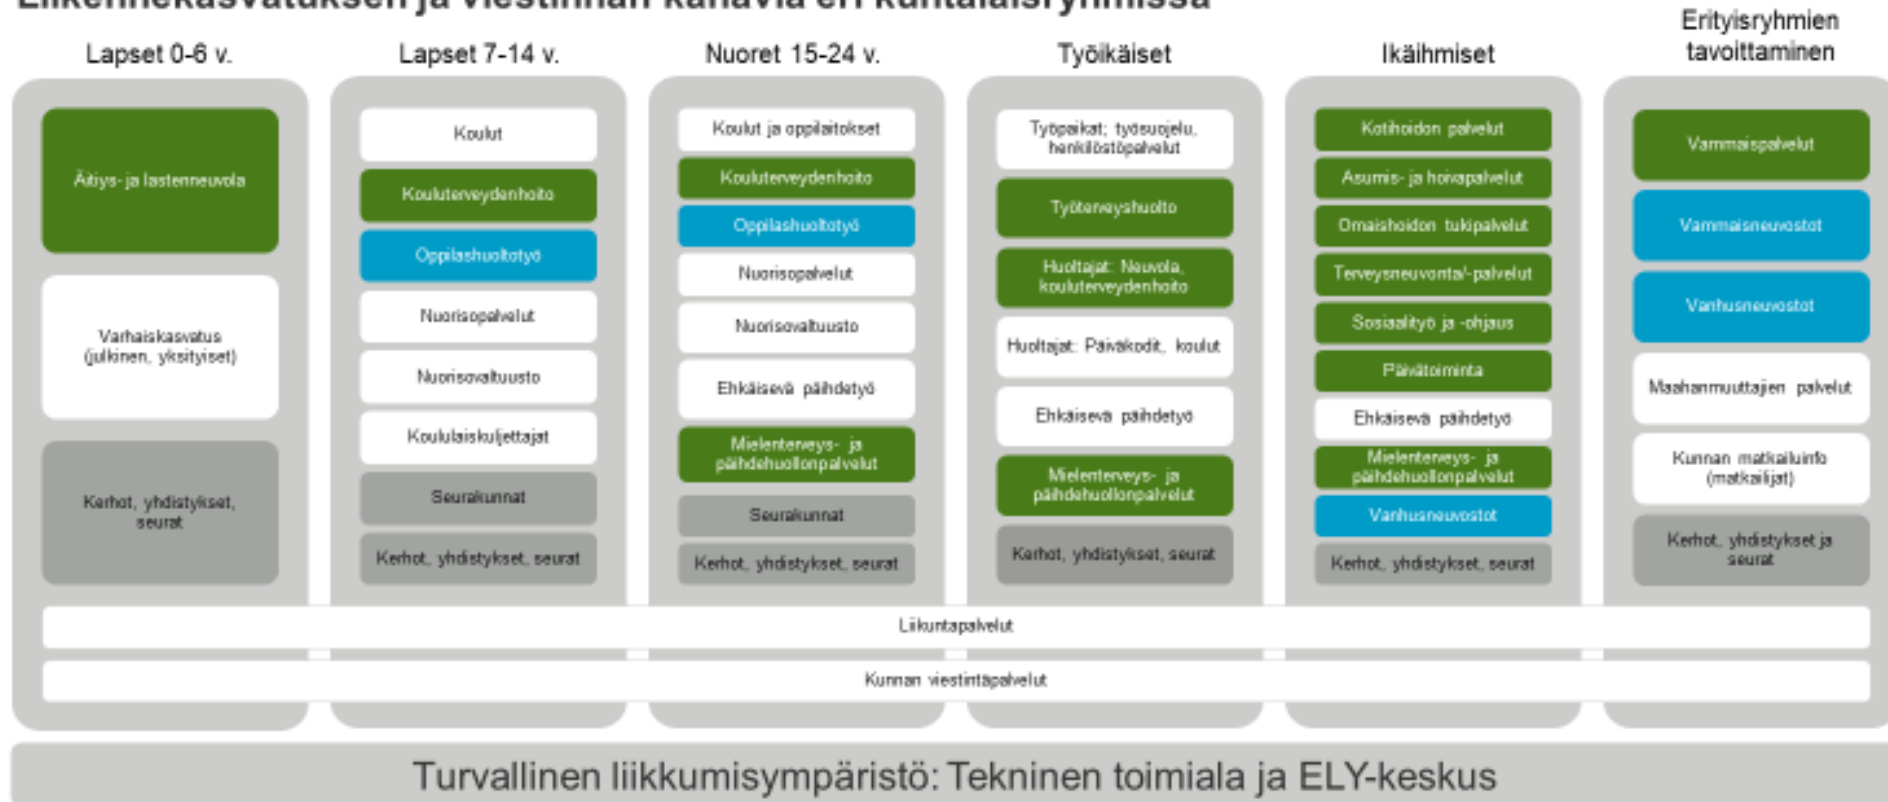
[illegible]

Lapset 0-6 v.

Äitiys- ja lastenneuvola

Varhaiskasvatus (julkinen, yksityiset)

Kerhot, yhdistykset, seurat

Lapset 7-14 v.

Koulut

Kouluterveydenhoito

Oppilashuoltotyö

Nuorisopalvelut

Nuorisovaltuusto

Koululaiskuljettajat

Seurakunnat

Kerhot, yhdistykset, seurat

Nuoret 15-24 v.

Koulut ja oppilaitokset

Kouluterveydenhoito

Oppilashuoltotyö

Nuorisopalvelut

Nuorisovaltuusto

Ehkäisevä päihdetyö

Mielenterveys- ja päihdehuollonpalvelut

Seurakunnat

Kerhot, yhdistykset, seurat

Työikäiset

Työpaikat; työsuojelu, henkilöstöpalvelut

Työterveyshuolto

Huoltajat: Neuvola, kouluterveydenhoito

Huoltajat: Päiväkodit, koulut

Ehkäisevä päihdetyö

Mielenterveys- ja päihdehuollonpalvelut

Kerhot, yhdistykset, seurat

Ikäihmiset

Kotihoidon palvelut

Asumis- ja hoivapalvelut

Omaishoidon tukipalvelut

Terveysneuvonta/-palvelut

Sosiaalityö ja -ohjaus

Päivätoiminta

Ehkäisevä päihdetyö

Mielenterveys- ja päihdehuollonpalvelut

Vanhusneuvostot

Kerhot, yhdistykset, seurat

Erityisryhmien tavoittaminen

Vammaispalvelut

Vammaisneuvostot

Vanhusneuvostot

Maahanmuuttajien palvelut

Kunnan matkailuinfo (matkailijat)

Kerhot, yhdistykset ja seurat

Liikuntapalvelut

Kunnan viestintäpalvelut

Turvallinen liikkumisympäristö: Tekninen toimiala ja ELY-keskus